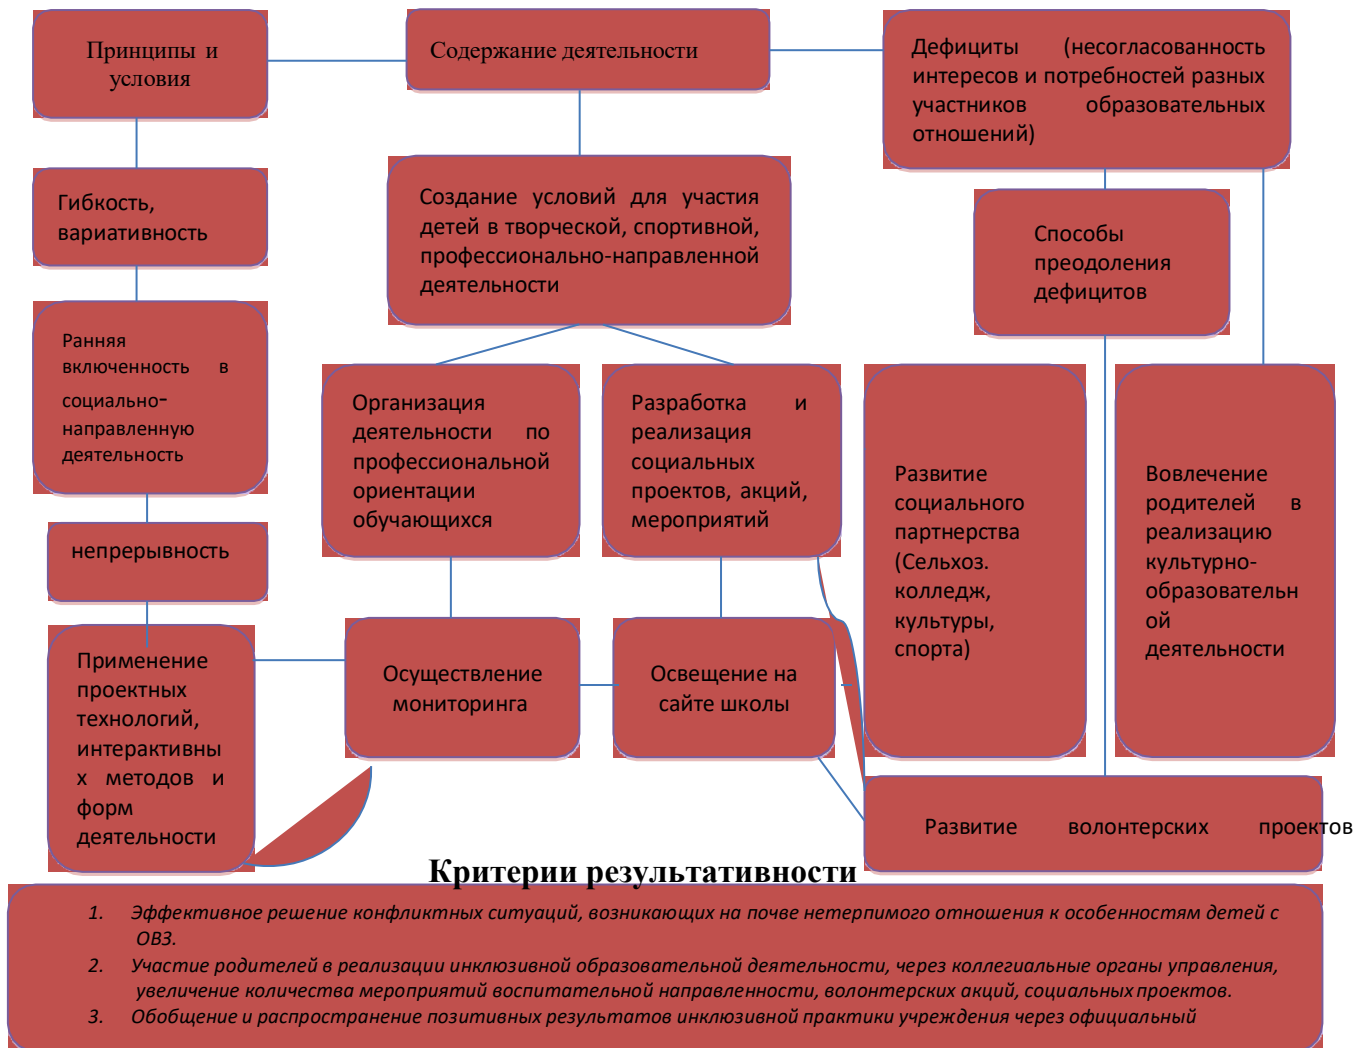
Принципы и условия

Содержание деятельности

Дефициты (несогласованность интересов и потребностей разных участников образовательных отношений)

Гибкость, вариативность

Создание условий для участия детей в творческой, спортивной, профессионально-направленной деятельности

Способы преодоления дефицитов

Ранняя включенность в социально-направленную деятельность

Организация деятельности по профессиональной ориентации обучающихся

Разработка и реализация социальных проектов, акций, мероприятий

Развитие социального партнерства (Сельхоз. колледж, культуры, спорта)

Вовлечение родителей в реализацию культурно-образовательной деятельности

непрерывность

Применение проектных технологий, интерактивных методов и форм деятельности

Осуществление мониторинга

Освещение на сайте школы

Развитие волонтерских проектов

Критерии результативности

1. Эффективное решение конфликтных ситуаций, возникающих на почве нетерпимого отношения к особенностям детей с ОВЗ.
2. Участие родителей в реализации инклюзивной образовательной деятельности, через коллегиальные органы управления, увеличение количества мероприятий воспитательной направленности, волонтерских акций, социальных проектов.
3. Обобщение и распространение позитивных результатов инклюзивной практики учреждения через официальный